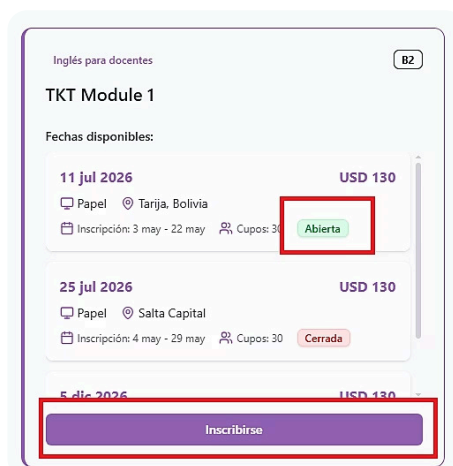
Inglés para docentes

B2

TKT Module 1

Fechas disponibles:

11 jul 2026

USD 130

Papel Tarija, Bolivia

Inscripción: 3 may - 22 may Cupos: 30 Abierta

25 jul 2026

USD 130

Papel Salta Capital

Inscripción: 4 may - 29 may Cupos: 30 Cerrada

5 dic 2026

USD 130

Inscribirse